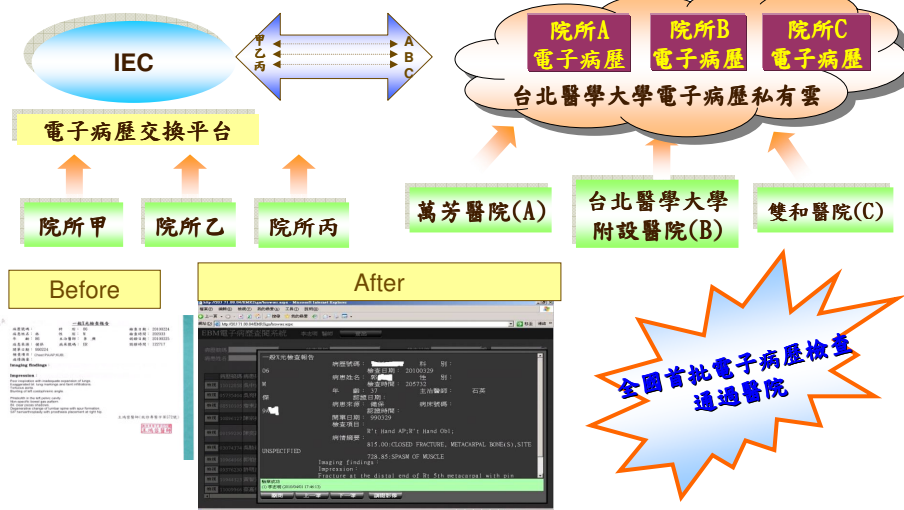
IEC

甲
乙
丙

A
B
C

電子病歷交換平台

院所甲

院所乙

院所丙

院所A
電子病歷

院所B
電子病歷

院所C
電子病歷

台北醫學大學電子病歷私有雲

萬芳醫院(A)

台北醫學大學
附設醫院(B)

雙和醫院(C)

Before

After

一般X光檢查報告

Imaging findings :

Impression :

一般X光檢查報告

病歷號碼：
檢查日期： 20100329
病患姓名：
檢查時間： 205732
年　齡： 37
主治醫師：
病患來源： 急診
開單日期： 990329
檢查項目：
R't Hand AP;R't Hand Obl;
病情摘要：
815.00:CLOSED FRACTURE, METACARPAL BONE(S),SITE
728.85:SPASM OF MUSCLE
UNSPECIFIED
Imaging findings
Impression:
Fracture at the distal end of Rt 5th metacarpal with pin

全國首批電子病歷檢查
通過醫院